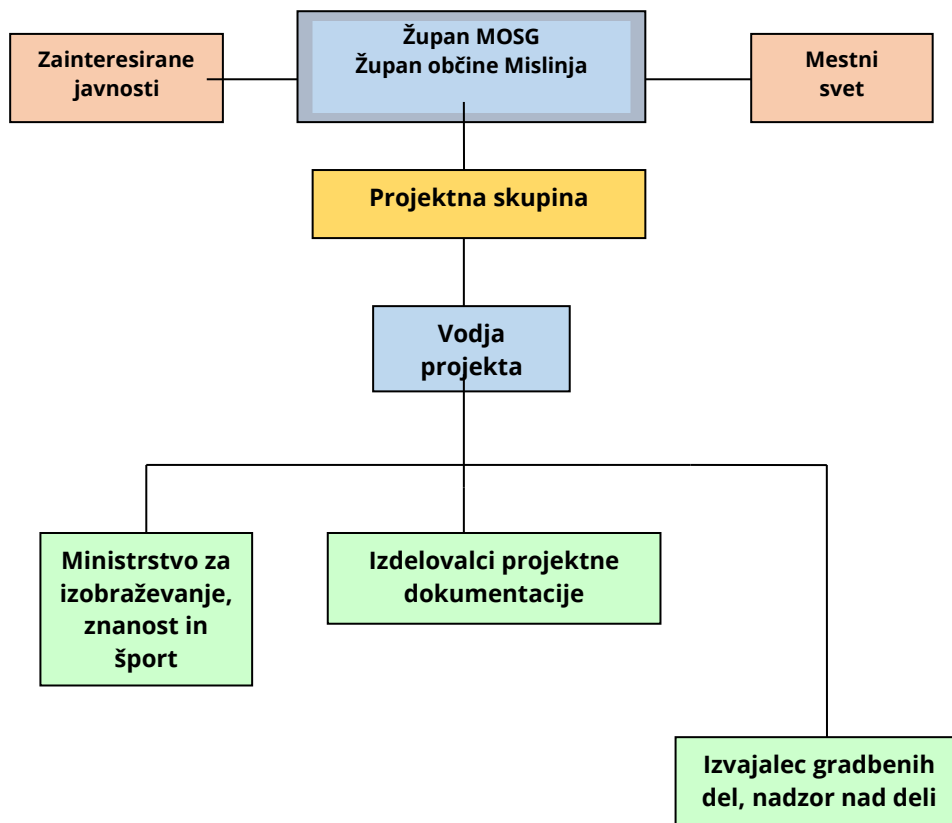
Zainteresirane javnosti

Župan MOSG
Župan občine Mislinja

Mestni svet

Projektna skupina

Vodja projekta

Ministrstvo za izobraževanje, znanost in šport

Izdelovalci projektne dokumentacije

Izvajalec gradbenih del, nadzor nad deli